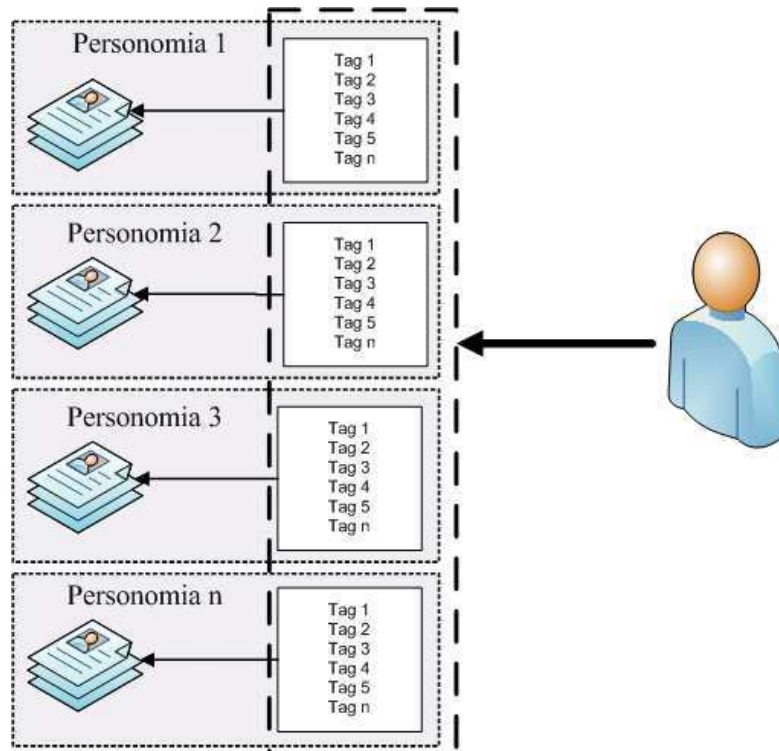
Personomia 1

Tag 1
Tag 2
Tag 3
Tag 4
Tag 5
Tag n

Personomia 2

Tag 1
Tag 2
Tag 3
Tag 4
Tag 5
Tag n

Personomia 3

Tag 1
Tag 2
Tag 3
Tag 4
Tag 5
Tag n

Personomia n

Tag 1
Tag 2
Tag 3
Tag 4
Tag 5
Tag n